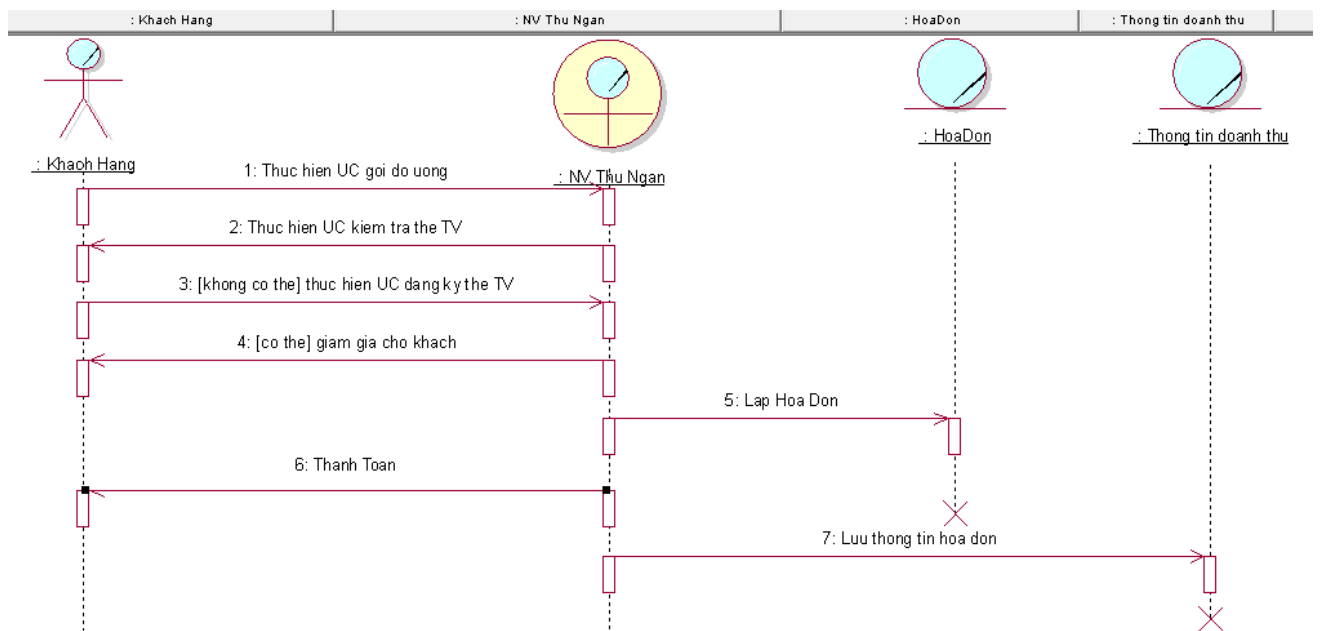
| : Khach Hang | : NV Thu Ngan | : HoaDon | : Thong tin doanh thu |
|---|---|---|---|

: HoaDon

: Thong tin doanh thu

: Khach Hang

: NV Thu Ngan

1: Thuc hien UC goi do uong

2: Thuc hien UC kiem tra the TV

3: [khong co the] thuc hien UC dang ky the TV

4: [co the] giam gia cho khach

5: Lap Hoa Don

6: Thanh Toan

7: Luu thong tin hoa don